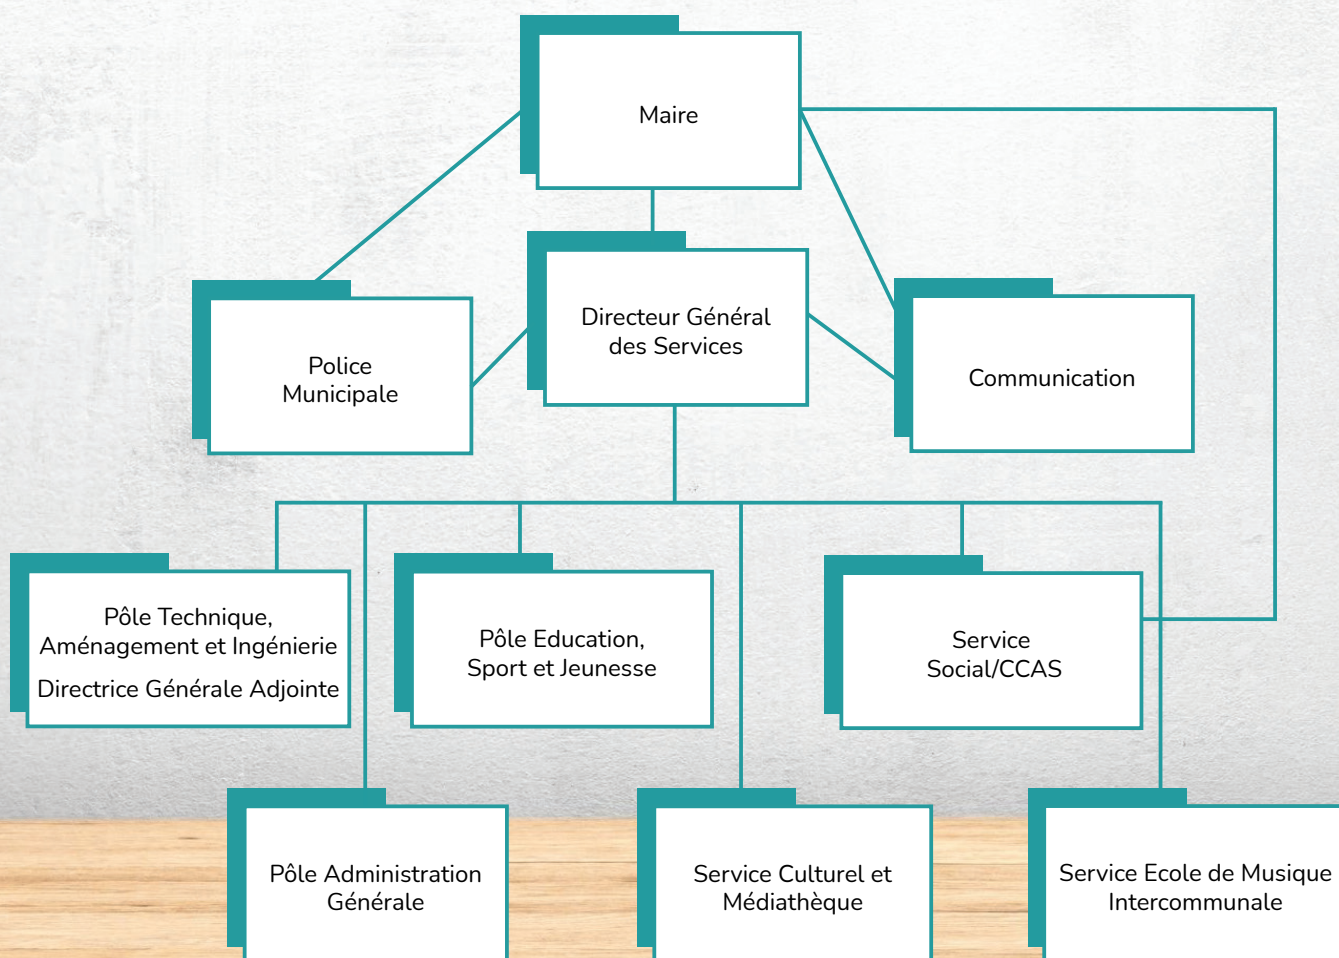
Maire

Police Municipale

Directeur Général des Services

Communication

Pôle Technique, Aménagement et Ingénierie

Directrice Générale Adjointe

Pôle Education, Sport et Jeunesse

Service Social/CCAS

Pôle Administration Générale

Service Culturel et Médiathèque

Service Ecole de Musique Intercommunale